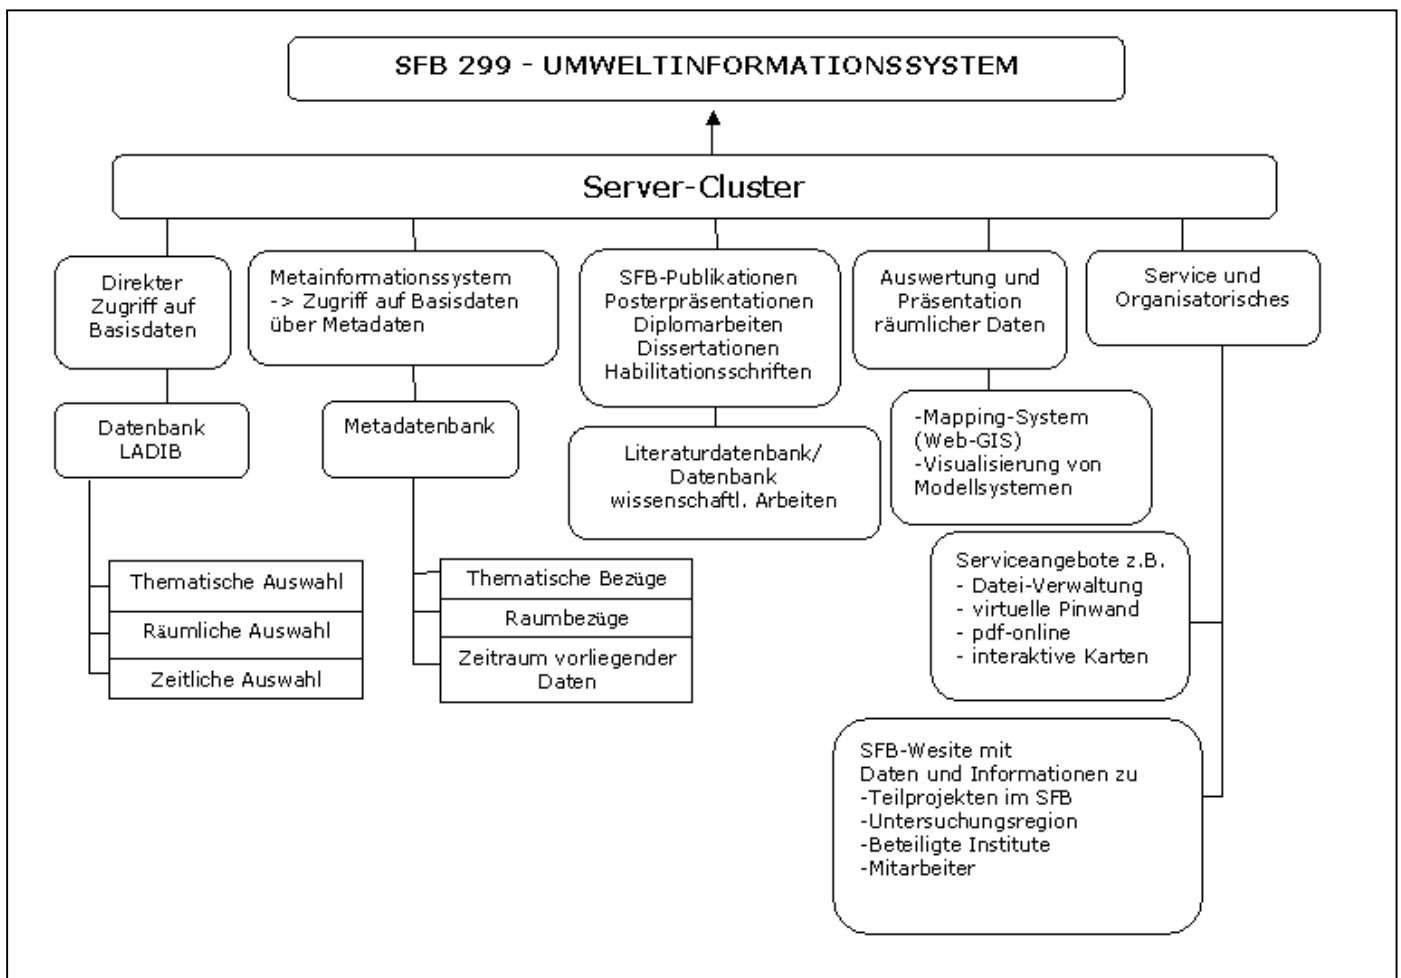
SFB 299 - UMWELTINFORMATIONSSYSTEM

Server-Cluster

Direkter Zugriff auf Basisdaten

Datenbank LADIB

Thematische Auswahl

Räumliche Auswahl

Zeitliche Auswahl

Metainformationssystem -> Zugriff auf Basisdaten über Metadaten

Metadatenbank

Thematische Bezüge

Raumbezüge

Zeitraum vorliegender Daten

SFB-Publikationen
Posterpräsentationen
Diplomarbeiten
Dissertationen
Habilitationsschriften

Literaturdatenbank/ Datenbank wissenschaftl. Arbeiten

Auswertung und Präsentation räumlicher Daten

-Mapping-System (Web-GIS)
-Visualisierung von Modellsystemen

Service und Organisatorisches

Serviceangebote z.B.
- Datei-Verwaltung
- virtuelle Pinwand
- pdf-online
- interaktive Karten

SFB-Wesite mit
Daten und Informationen zu
-Teilprojekten im SFB
-Untersuchungsregion
-Beteiligte Institute
-Mitarbeiter